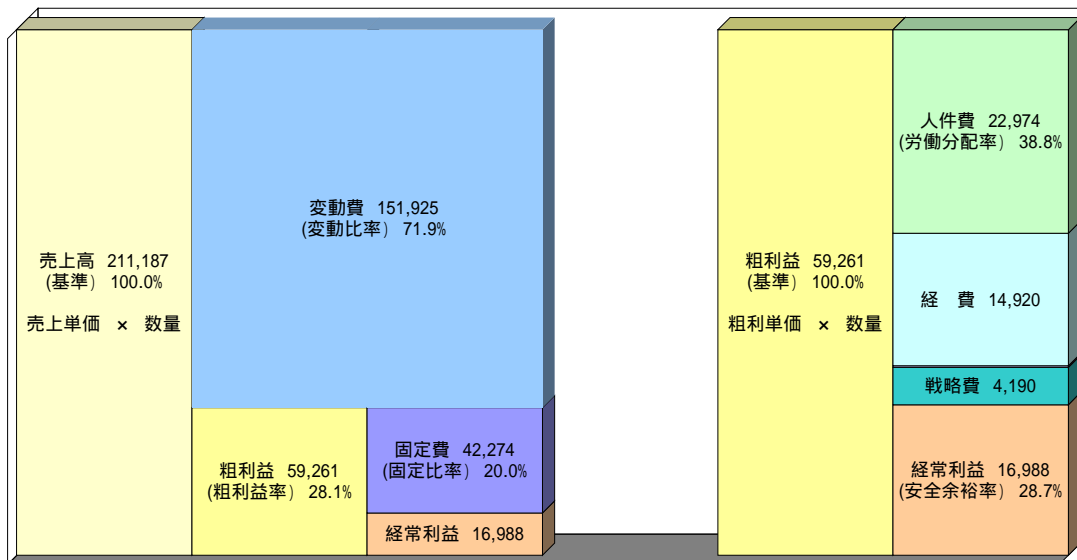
売上高 211,187
(基準) 100.0%

売上単価 × 数量

変動費 151,925
(変動比率) 71.9%

粗利益 59,261
(粗利益率) 28.1%

固定費 42,274
(固定比率) 20.0%

経常利益 16,988

粗利益 59,261
(基準) 100.0%

粗利単価 × 数量

人件費 22,974
(労働分配率) 38.8%

経 費 14,920

戦略費 4,190

経常利益 16,988
(安全余裕率) 28.7%